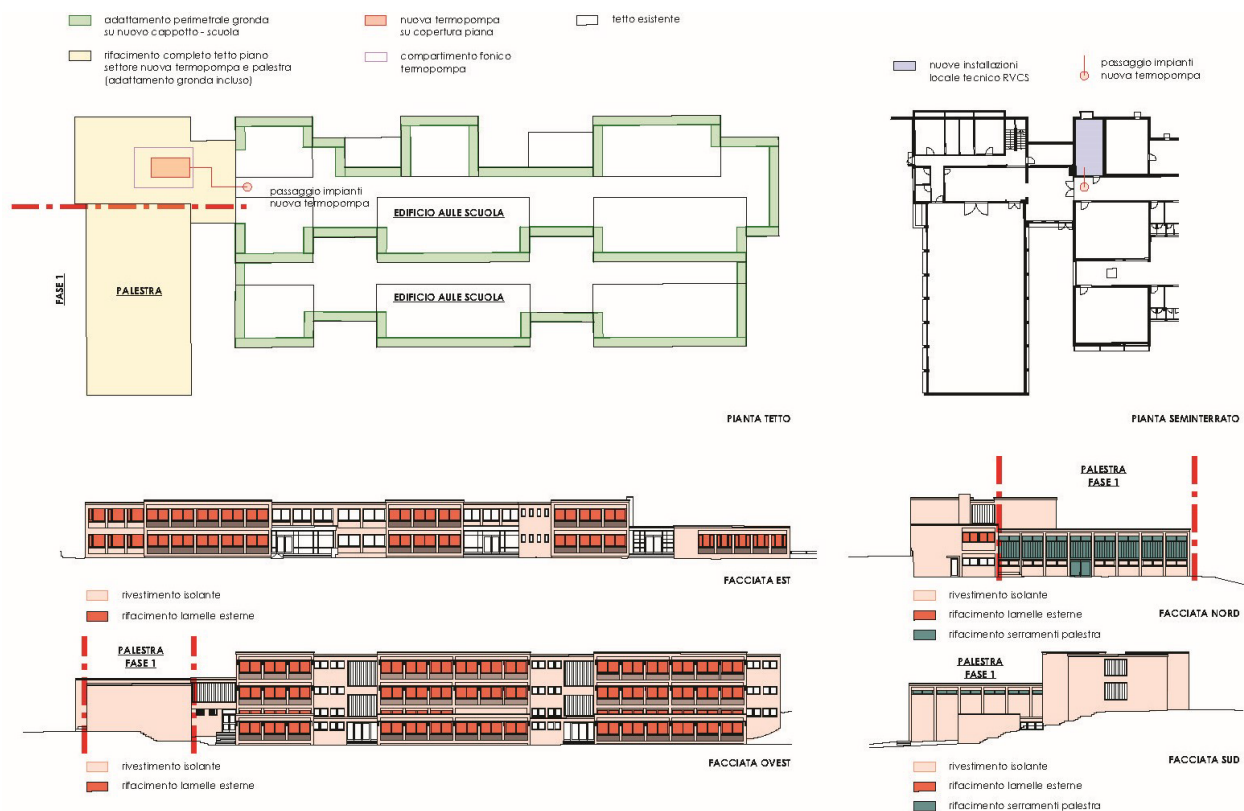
adattamento perimetrale gronda su nuovo cappotto - scuola

rifacimento completo tetto piano settore nuova termopompa e palestra (adattamento gronda incluso)

nuova termopompa su copertura piana

compartimento fonico termopompa

tetto esistente

nuove installazioni locale tecnico RVCS

passaggio impianti nuova termopompa

passaggio impianti nuova termopompa

EDIFICIO AULE SCUOLA

EDIFICIO AULE SCUOLA

FASE 1

PALESTRA

PIANTA TETTO

PIANTA SEMINTERRATO

FACCIATA EST

rivestimento isolante

rifacimento lamelle esterne

PALESTRA FASE 1

FACCIATA OVEST

rivestimento isolante

rifacimento lamelle esterne

PALESTRA FASE 1

rivestimento isolante

rifacimento lamelle esterne

rifacimento serramenti palestra

FACCIATA NORD

PALESTRA FASE 1

FACCIATA SUD

rivestimento isolante

rifacimento lamelle esterne

rifacimento serramenti palestra